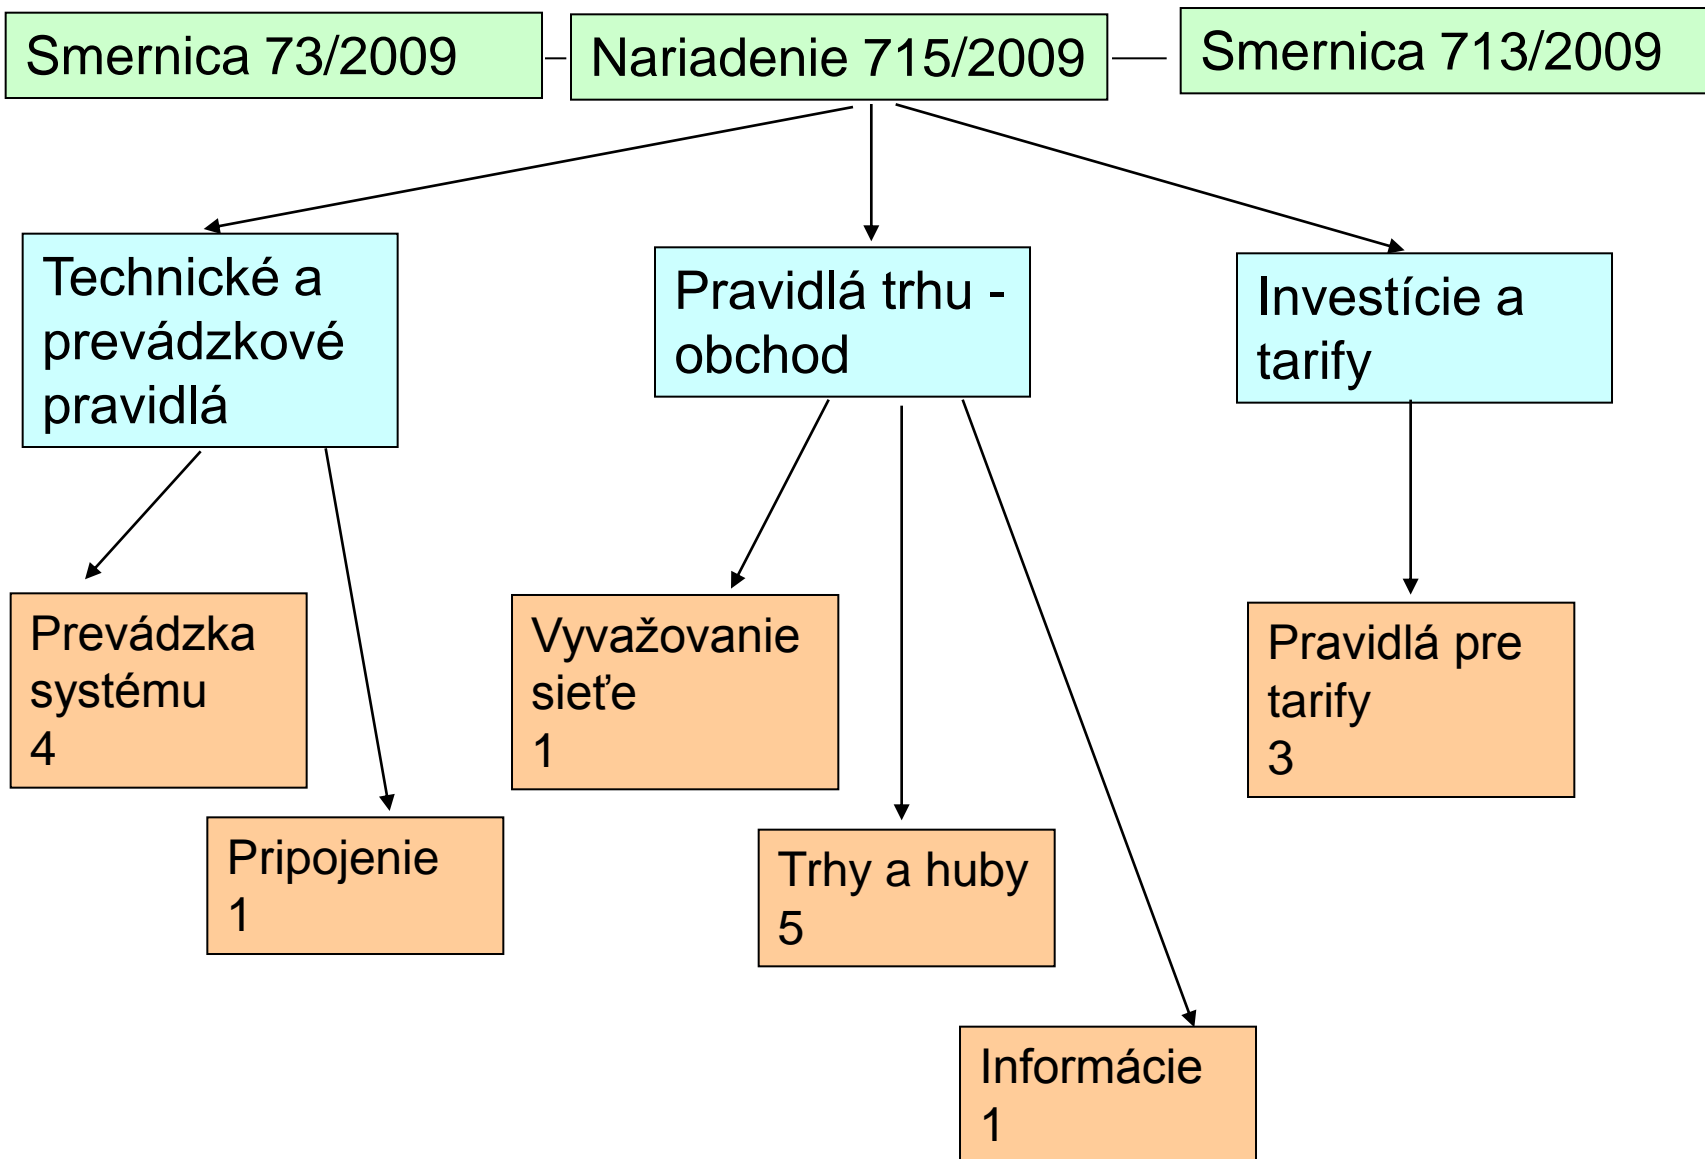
Smernica 73/2009

Nariadenie 715/2009

Smernica 713/2009

Technické a prevádzkové pravidlá

Pravidlá trhu - obchod

Investície a tarify

Prevádzka systému
4

Pripojenie
1

Vyvažovanie sieťe
1

Trhy a huby
5

Informácie
1

Pravidlá pre tarify
3